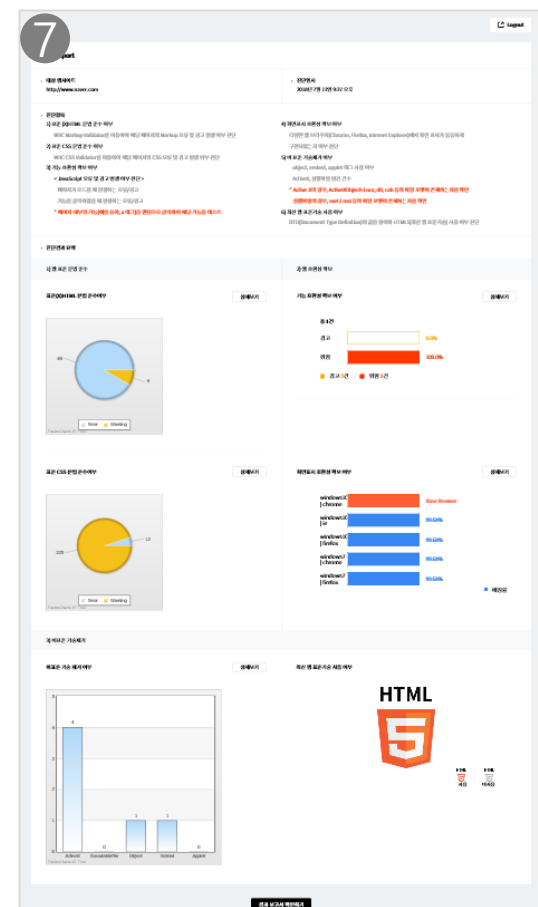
7

Logout

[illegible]port

대상 웹사이트
http://www.naver.com

점검일시
2018년 7월 12일 9:32 오전

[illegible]

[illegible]

상세보기

상세보기

49

8

Error

Warning

표준 CSS 문법 준수여부

상세보기

상세보기

229

13

Error

Warning

window10 | chrome

window10 | ie

window10 | firefox

window7 | chrome

window7 | firefox

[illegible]

상세보기

상세보기

HTML

4

0

1

1

0

ActiveX

Executable file

Object

Embed

Applet

결과 보고서 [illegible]